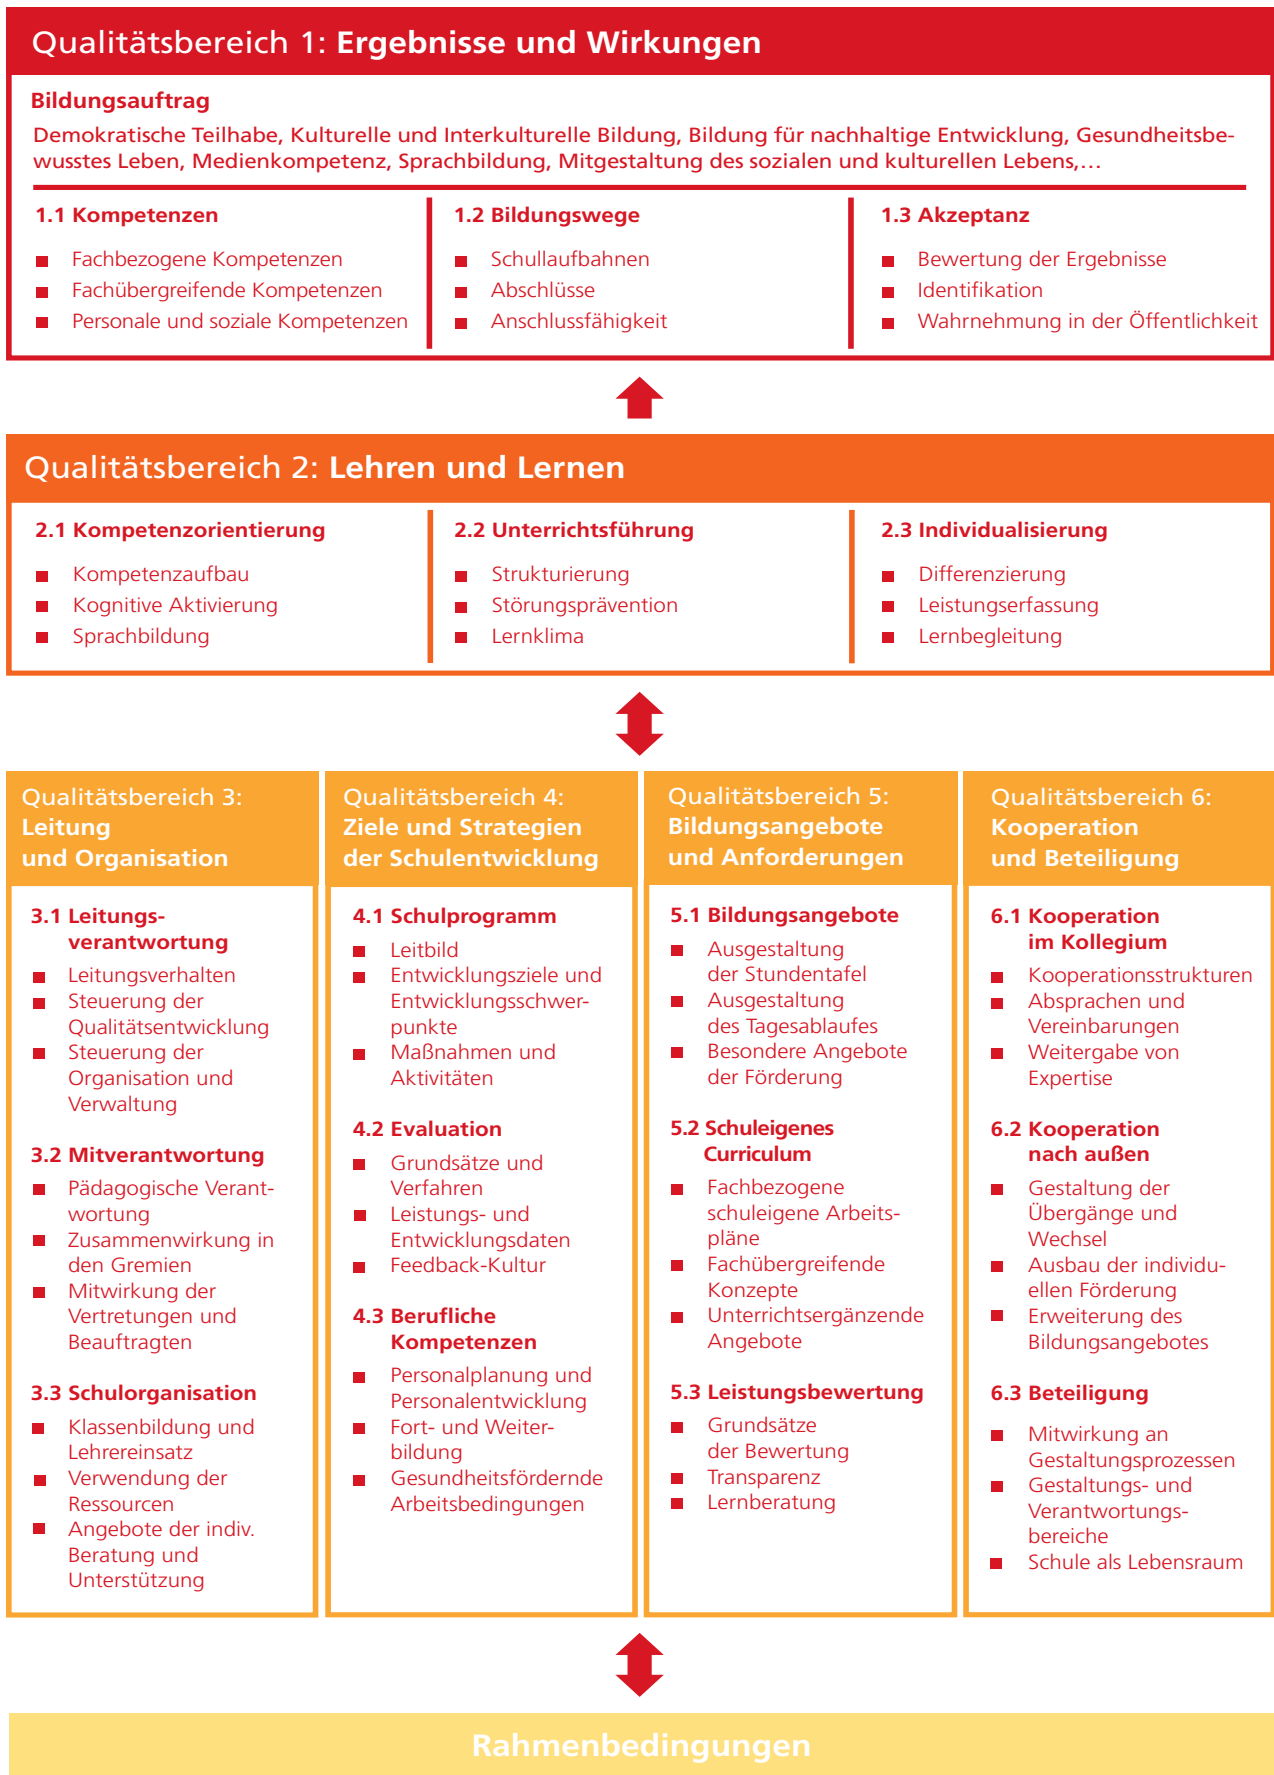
Qualitätsbereich 1: Ergebnisse und Wirkungen

Bildungsauftrag

Demokratische Teilhabe, Kulturelle und Interkulturelle Bildung, Bildung für nachhaltige Entwicklung, Gesundheitsbewusstes Leben, Medienkompetenz, Sprachbildung, Mitgestaltung des sozialen und kulturellen Lebens,…

1.1 Kompetenzen
- Fachbezogene Kompetenzen
- Fachübergreifende Kompetenzen
- Personale und soziale Kompetenzen

1.2 Bildungswege
- Schullaufbahnen
- Abschlüsse
- Anschlussfähigkeit

1.3 Akzeptanz
- Bewertung der Ergebnisse
- Identifikation
- Wahrnehmung in der Öffentlichkeit

Qualitätsbereich 2: Lehren und Lernen

2.1 Kompetenzorientierung
- Kompetenzaufbau
- Kognitive Aktivierung
- Sprachbildung

2.2 Unterrichtsführung
- Strukturierung
- Störungsprävention
- Lernklima

2.3 Individualisierung
- Differenzierung
- Leistungserfassung
- Lernbegleitung

Qualitätsbereich 3: Leitung und Organisation

3.1 Leitungsverantwortung
- Leitungsverhalten
- Steuerung der Qualitätsentwicklung
- Steuerung der Organisation und Verwaltung

3.2 Mitverantwortung
- Pädagogische Verantwortung
- Zusammenwirkung in den Gremien
- Mitwirkung der Vertretungen und Beauftragten

3.3 Schulorganisation
- Klassenbildung und Lehrereinsatz
- Verwendung der Ressourcen
- Angebote der indiv. Beratung und Unterstützung

Qualitätsbereich 4: Ziele und Strategien der Schulentwicklung

4.1 Schulprogramm
- Leitbild
- Entwicklungsziele und Entwicklungsschwerpunkte
- Maßnahmen und Aktivitäten

4.2 Evaluation
- Grundsätze und Verfahren
- Leistungs- und Entwicklungsdaten
- Feedback-Kultur

4.3 Berufliche Kompetenzen
- Personalplanung und Personalentwicklung
- Fort- und Weiterbildung
- Gesundheitsfördernde Arbeitsbedingungen

Qualitätsbereich 5: Bildungsangebote und Anforderungen

5.1 Bildungsangebote
- Ausgestaltung der Stundentafel
- Ausgestaltung des Tagesablaufes
- Besondere Angebote der Förderung

5.2 Schuleigenes Curriculum
- Fachbezogene schuleigene Arbeitspläne
- Fachübergreifende Konzepte
- Unterrichtsergänzende Angebote

5.3 Leistungsbewertung
- Grundsätze der Bewertung
- Transparenz
- Lernberatung

Qualitätsbereich 6: Kooperation und Beteiligung

6.1 Kooperation im Kollegium
- Kooperationsstrukturen
- Absprachen und Vereinbarungen
- Weitergabe von Expertise

6.2 Kooperation nach außen
- Gestaltung der Übergänge und Wechsel
- Ausbau der individuellen Förderung
- Erweiterung des Bildungsangebotes

6.3 Beteiligung
- Mitwirkung an Gestaltungsprozessen
- Gestaltungs- und Verantwortungsbereiche
- Schule als Lebensraum

Rahmenbedingungen